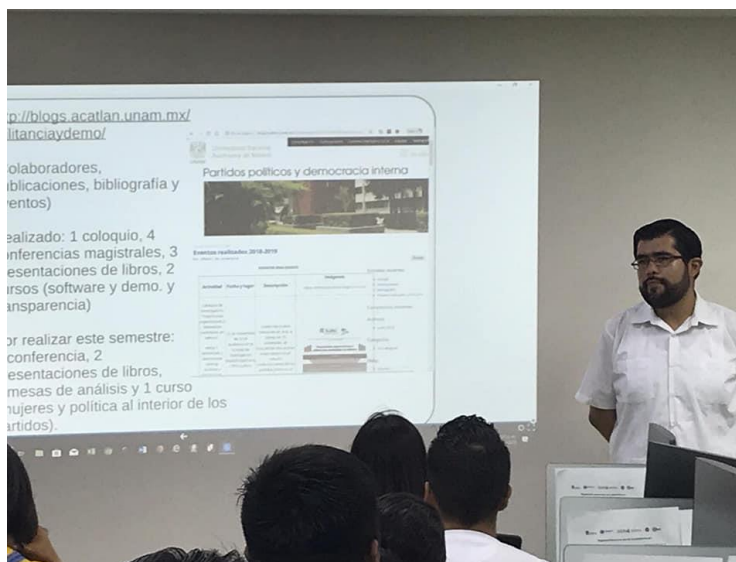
tp://blogs.acatlan.unam.mx/ ilitanciaydemo/

colaboradores, ublicaciones, bibliografía y ventos)

ealizado: 1 coloquio, 4 onferencias magistrales, 3 esentaciones de libros, 2 ursos (software y demo. y ansparencia)

or realizar este semestre: conferencia, 2 esentaciones de libros, mesas de análisis y 1 curso mujeres y política al interior de los artidos).

Partidos políticos y democracia interna

Eventos realizados 2018-2019

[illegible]